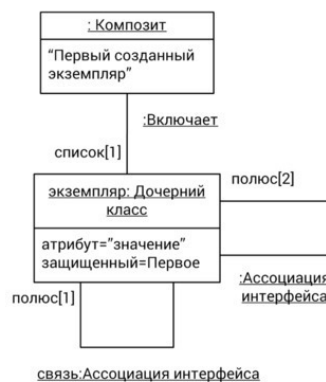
: Композит

"Первый созданный экземпляр"

:Включает

список[1]

полюс[2]

экземпляр: Дочерний класс

атрибут="значение"
защищенный=Первое

:Ассоциация интерфейса

полюс[1]

связь:Ассоциация интерфейса